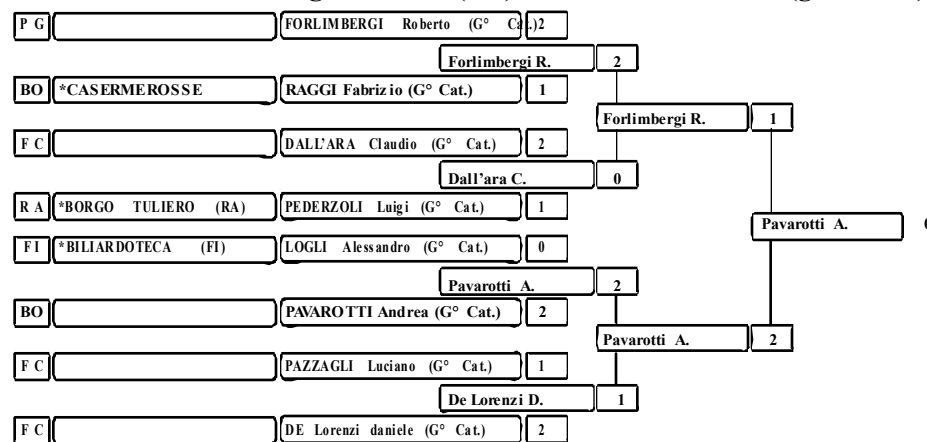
P G | | FORLIMBERGI Roberto (G° Cat.) 2

Forlimbergi R. 2

BO | *CASERMEROSSE | RAGGI Fabrizio (G° Cat.) 1

Forlimbergi R. 1

F C | | DALL'ARA Claudio (G° Cat.) 2

Dall'ara C. 0

R A | *BORGO TULIERO (RA) | PEDERZOLI Luigi (G° Cat.) 1

Pavarotti A.

F I | *BILIARDOTECA (FI) | LOGLI Alessandro (G° Cat.) 0

Pavarotti A. 2

BO | | PAVAROTTI Andrea (G° Cat.) 2

Pavarotti A. 2

F C | | PAZZAGLI Luciano (G° Cat.) 1

De Lorenzi D. 1

F C | | DE Lorenzi daniele (G° Cat.) 2